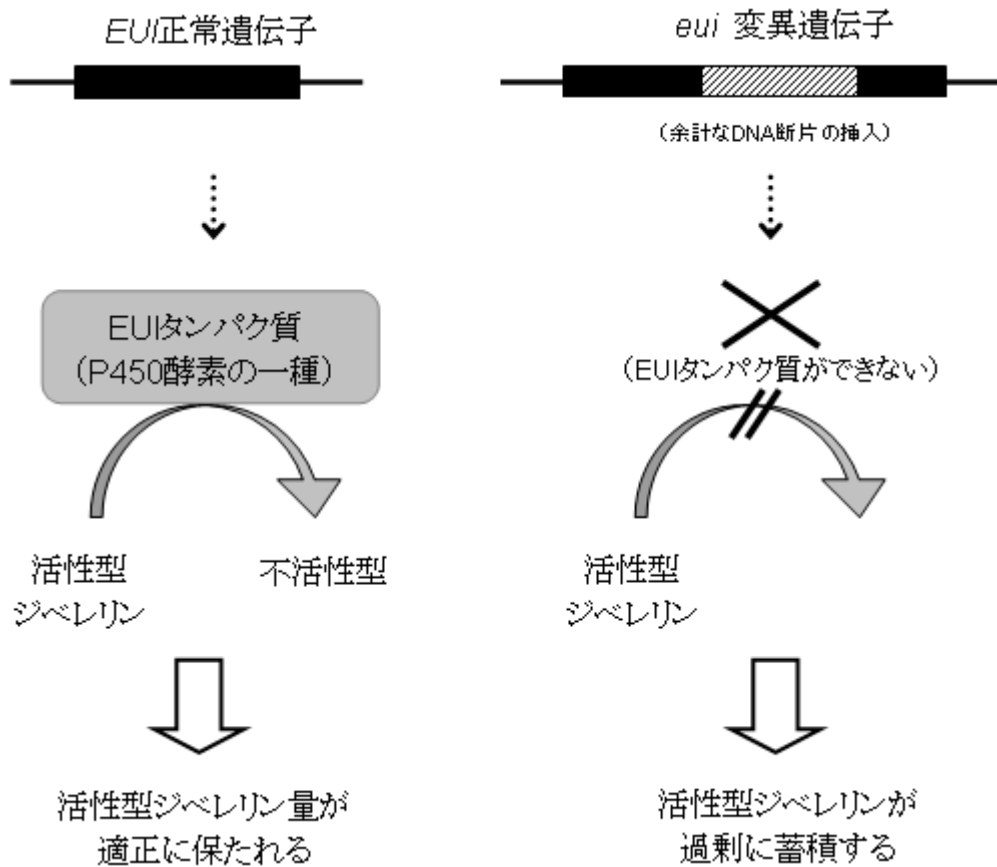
EUI正常遺伝子

eui 変異遺伝子

（余計なDNA断片の挿入）

EUIタンパク質
（P450酵素の一種）

（EUIタンパク質ができない）

活性型
ジベレリン

不活性型

活性型
ジベレリン

活性型ジベレリン量が
適正に保たれる

活性型ジベレリンが
過剰に蓄積する